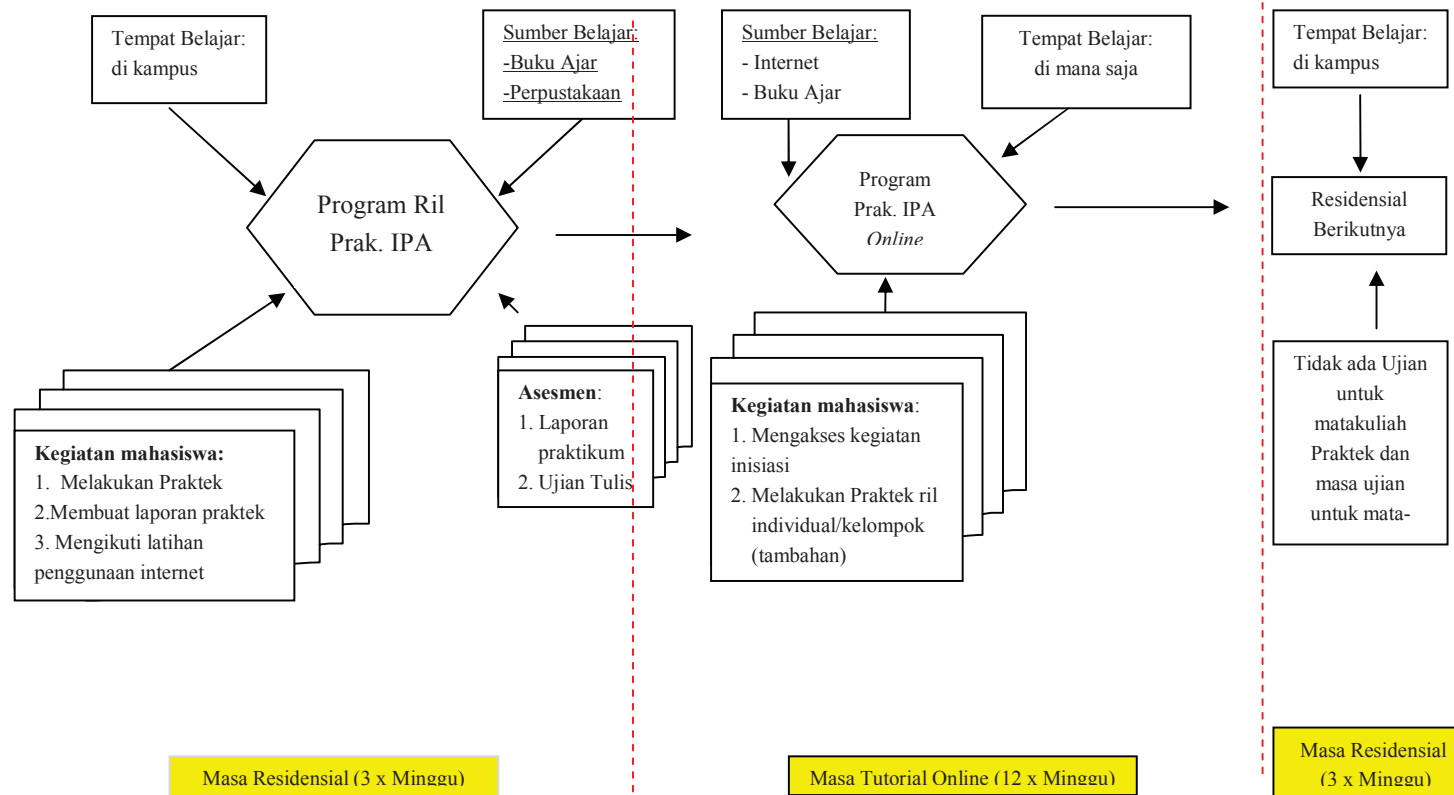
Tempat Belajar:
di kampus

Sumber Belajar:
-Buku Ajar
-Perpustakaan

Program Ril
Prak. IPA

Kegiatan mahasiswa:
1. Melakukan Praktek
2.Membuat laporan praktek
3. Mengikuti latihan penggunaan internet

Asesmen:
1. Laporan praktikum
2. Ujian Tulis

Sumber Belajar:
- Internet
- Buku Ajar

Tempat Belajar:
di mana saja

Program
Prak. IPA
Online

Kegiatan mahasiswa:
1. Mengakses kegiatan inisiasi
2. Melakukan Praktek ril individual/kelompok (tambahan)

Tempat Belajar:
di kampus

Residensial
Berikutnya

Tidak ada Ujian untuk matakuliah Praktek dan masa ujian untuk mata-

Masa Residensial (3 x Minggu)

Masa Tutorial Online (12 x Minggu)

Masa Residensial (3 x Minggu)